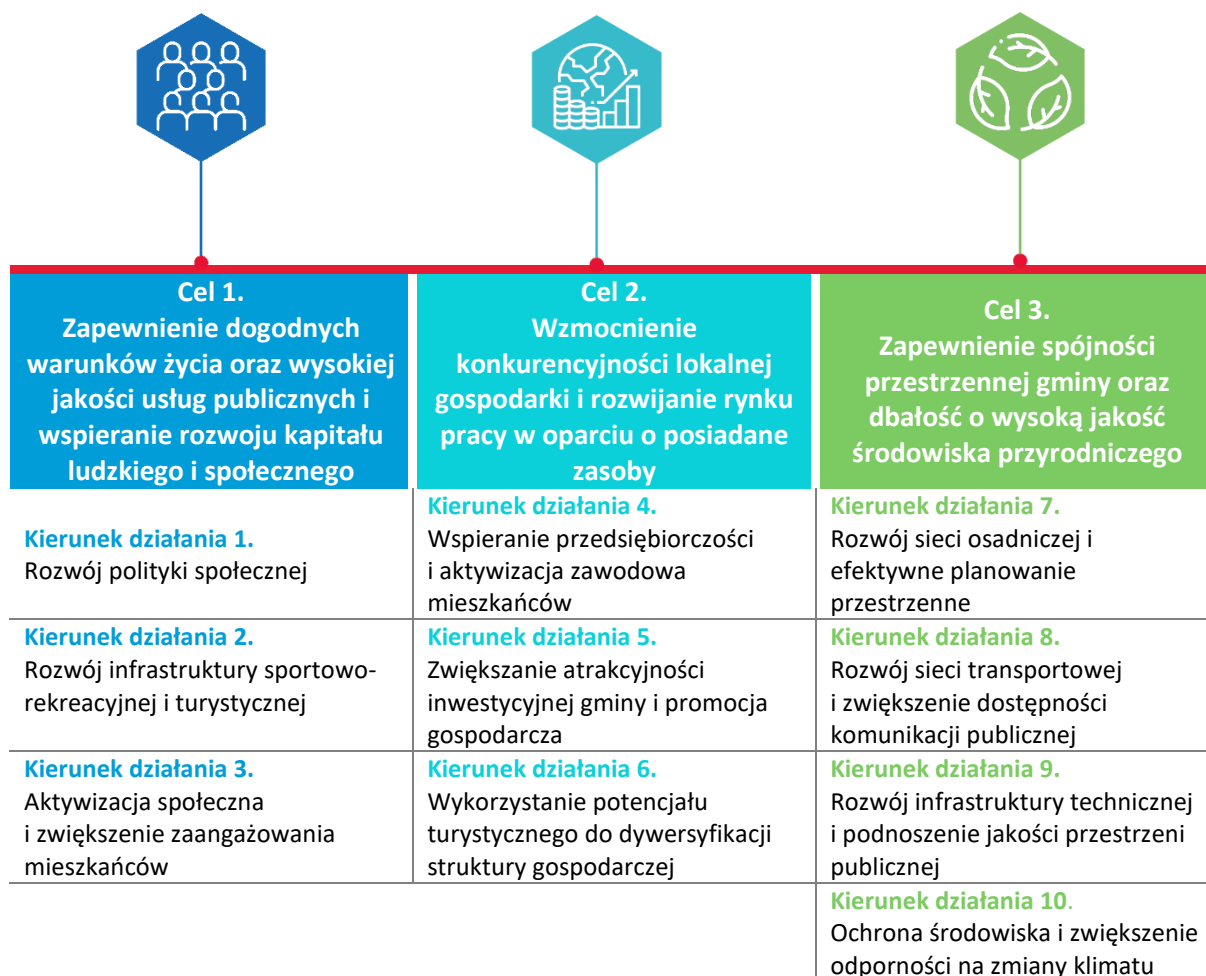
| Cel 1. Zapewnienie dogodnych warunków życia oraz wysokiej jakości usług publicznych i wspieranie rozwoju kapitału ludzkiego i społecznego | Cel 2. Wzmocnienie konkurencyjności lokalnej gospodarki i rozwijanie rynku pracy w oparciu o posiadane zasoby | Cel 3. Zapewnienie spójności przestrzennej gminy oraz dbałość o wysoką jakość środowiska przyrodniczego |
|---|---|---|
| Kierunek działania 1. Rozwój polityki społecznej | Kierunek działania 4. Wspieranie przedsiębiorczości i aktywizacja zawodowa mieszkańców | Kierunek działania 7. Rozwój sieci osadniczej i efektywne planowanie przestrzenne |
| Kierunek działania 2. Rozwój infrastruktury sportowo-rekreacyjnej i turystycznej | Kierunek działania 5. Zwiększanie atrakcyjności inwestycyjnej gminy i promocja gospodarcza | Kierunek działania 8. Rozwój sieci transportowej i zwiększenie dostępności komunikacji publicznej |
| Kierunek działania 3. Aktywizacja społeczna i zwiększenie zaangażowania mieszkańców | Kierunek działania 6. Wykorzystanie potencjału turystycznego do dywersyfikacji struktury gospodarczej | Kierunek działania 9. Rozwój infrastruktury technicznej i podnoszenie jakości przestrzeni publicznej |
| | | Kierunek działania 10. Ochrona środowiska i zwiększenie odporności na zmiany klimatu |